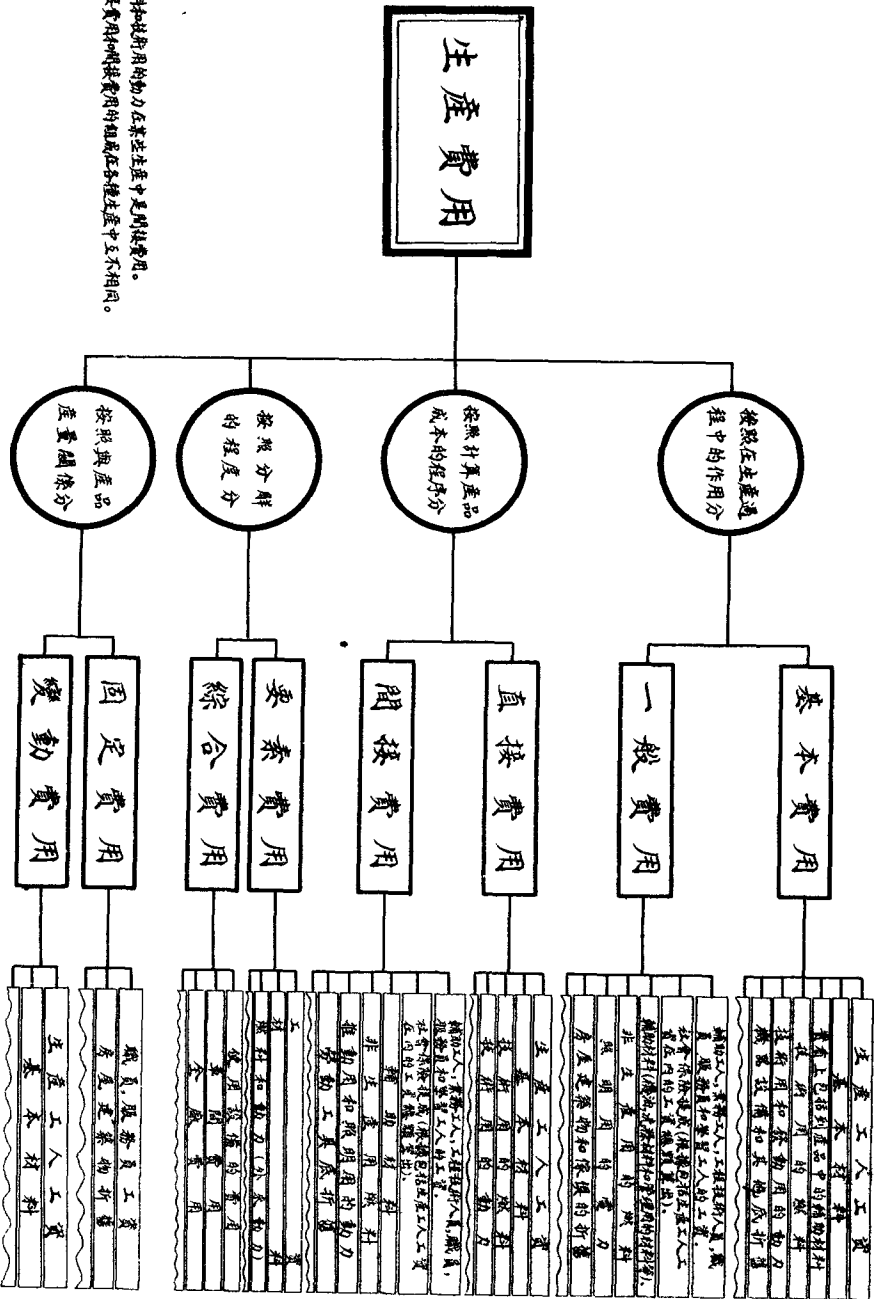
生產費用

按照在生產過程中的作用分
按照計算產品成本的程序分
按照分解的程度分
按照與產品產量關係分

基本費用
一般費用
直接費用
間接費用
要素費用
綜合費用
固定費用
變動費用

生產工人工資
基本材料
產品上包括到產品中的輔助材料
技術用的燃料
技術用的動力
機器設備和其他房屋折舊

輔助工人、勤雜人員、工程技術人員、職員、服務員和管理人員的工資
社會保險扣除(按照全部工資計算，但生產工人的工資除外)
輔助材料(除包括在基本材料中的輔助材料)
非生產用的燃料
照明用的電力
房屋建築物和設備的折舊

生產工人工資
基本材料
生產用的燃料
技術用的動力

輔助工人、勤雜人員、工程技術人員、職員、服務員和管理人員的工資
社會保險扣除(按照全部工資計算，但生產工人的工資除外)
輔助材料
非生產用燃料
推動和照明的動力
房屋建築物折舊

工資
材料和動力(外來動力)
燃料
其他

按照設備的費用
車間經費
全廠經費

職員、服務員工資
房屋建築物折舊

生產工人工資
基本材料

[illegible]技術用的動力在某些生產中是間接費用。
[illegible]生產費用和間接費用的組成在各種生產中互不相同。